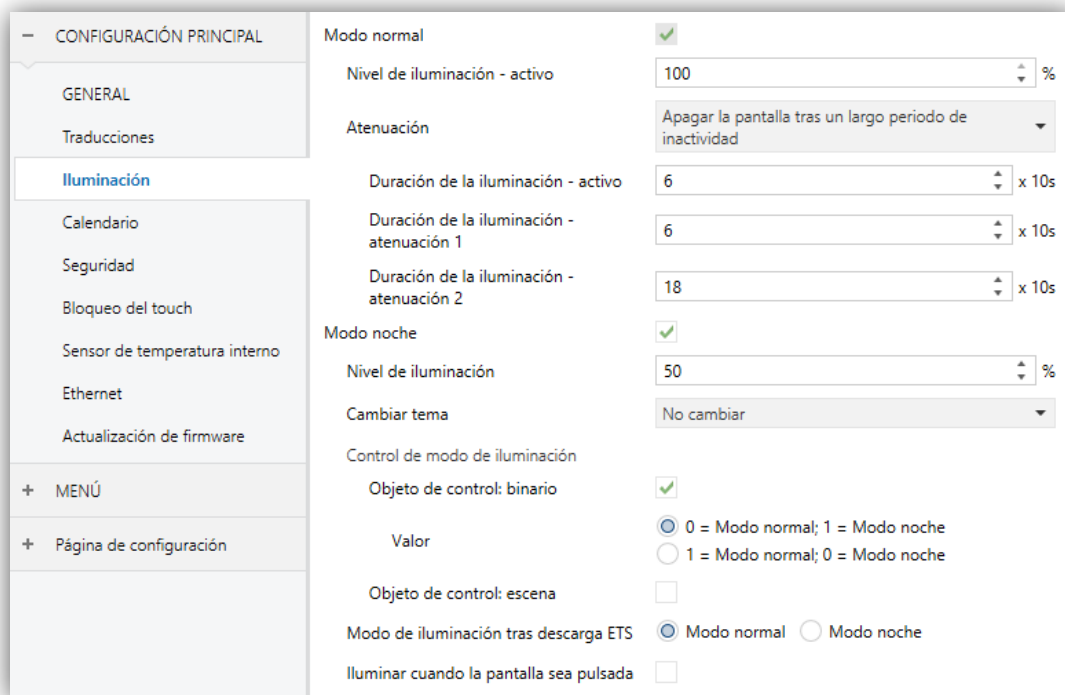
− CONFIGURACIÓN PRINCIPAL

GENERAL

Traducciones

Iluminación

Calendario

Seguridad

Bloqueo del touch

Sensor de temperatura interno

Ethernet

Actualización de firmware

+ MENÚ

+ Página de configuración

Modo normal

Nivel de iluminación - activo | 100 %

Atenuación | Apagar la pantalla tras un largo periodo de inactividad

Duración de la iluminación - activo | 6 x 10s

Duración de la iluminación - atenuación 1 | 6 x 10s

Duración de la iluminación - atenuación 2 | 18 x 10s

Modo noche

Nivel de iluminación | 50 %

Cambiar tema | No cambiar

Control de modo de iluminación

Objeto de control: binario

Valor
0 = Modo normal; 1 = Modo noche
1 = Modo normal; 0 = Modo noche

Objeto de control: escena

Modo de iluminación tras descarga ETS | Modo normal | Modo noche

Iluminar cuando la pantalla sea pulsada